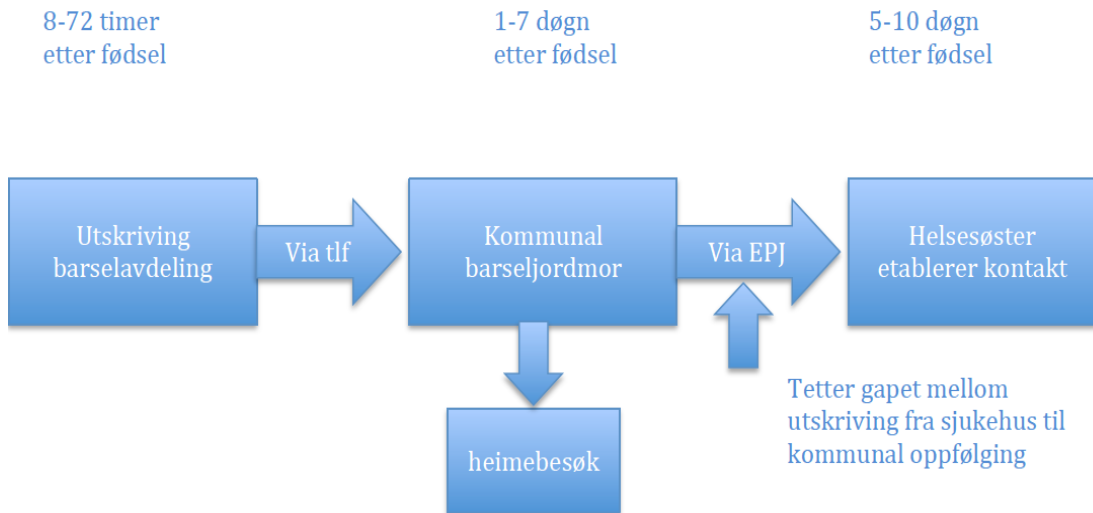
8-72 timer
etter fødsel

1-7 døgn
etter fødsel

5-10 døgn
etter fødsel

Utskriving barselavdeling

Via tlf

Kommunal barseljordmor

Via EPJ

Helsesøster etablerer kontakt

heimebesøk

Tetter gapet mellom utskriving fra sjukehus til kommunal oppfølging